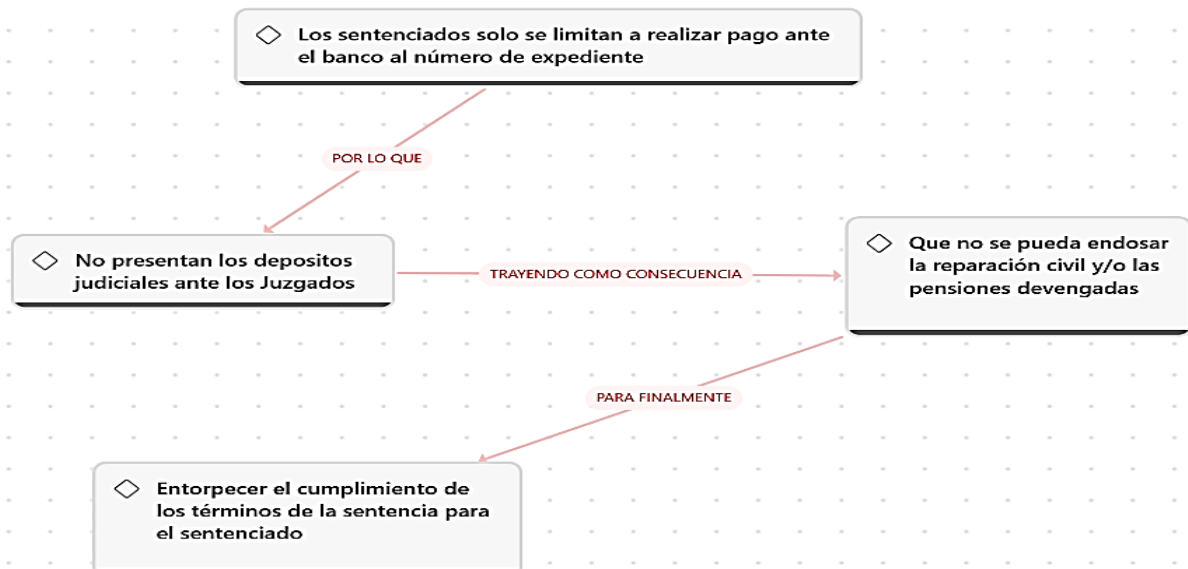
Los sentenciados solo se limitan a realizar pago ante el banco al número de expediente

POR LO QUE

No presentan los depositos judiciales ante los Juzgados

TRAYENDO COMO CONSECUENCIA

Que no se pueda endosar la reparación civil y/o las pensiones devengadas

PARA FINALMENTE

Entorpecer el cumplimiento de los términos de la sentencia para el sentenciado